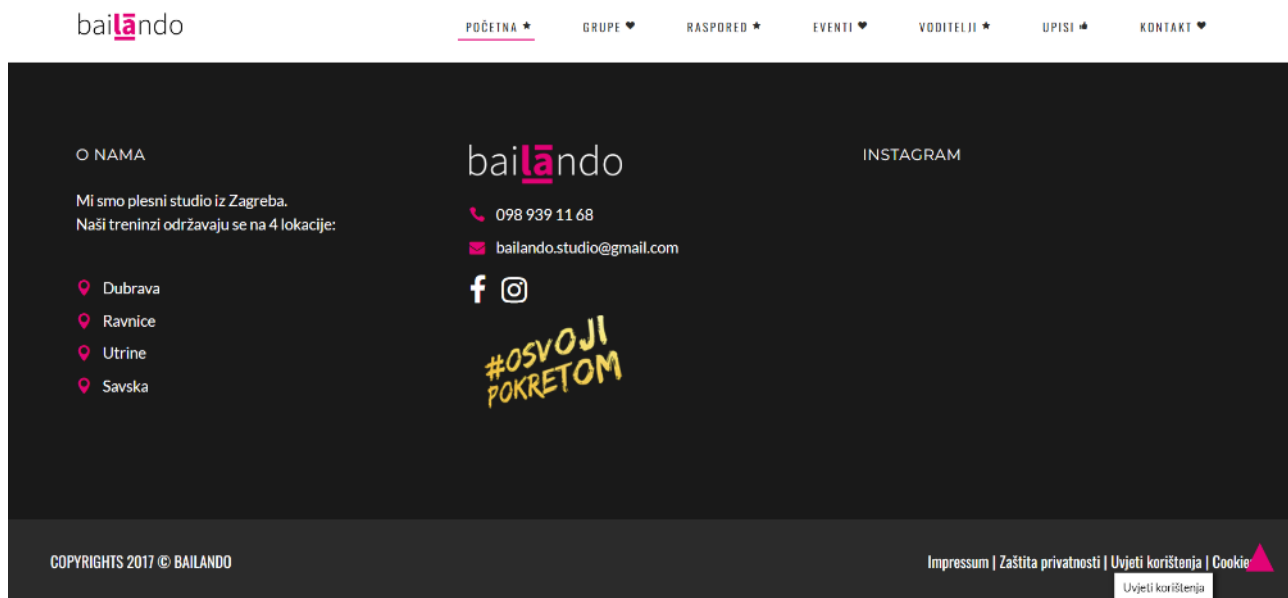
bailando

POČETNA ★ GRUPE ♥ RASPORED ★ EVENTI ♥ VODITELJI ★ UPISI KONTAKT ♥

O NAMA

Mi smo plesni studio iz Zagreba.
Naši treninzi održavaju se na 4 lokacije:

Dubrava
Ravnice
Utrine
Savska

bailando

098 939 11 68

bailando.studio@gmail.com

#OSVOJI POKRETOM

INSTAGRAM

COPYRIGHTS 2017 © BAILANDO

Impressum | Zaštita privatnosti | Uvjeti korištenja | Cookie

Uvjeti korištenja